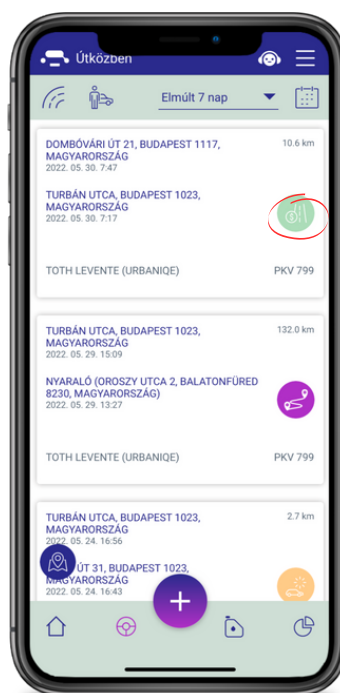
Útközben

Elmúlt 7 nap

DOMBÓVÁRI ÚT 21, BUDAPEST 1117, MAGYARORSZÁG
2022. 05. 30. 7:47
10.6 km

TURBÁN UTCA, BUDAPEST 1023, MAGYARORSZÁG
2022. 05. 30. 7:17

TOTH LEVENTE (URBANIQE)
PKV 799

TURBÁN UTCA, BUDAPEST 1023, MAGYARORSZÁG
2022. 05. 29. 15:09
132.0 km

NYARALÓ (OROSZY UTCA 2, BALATONFÜRED 8230, MAGYARORSZÁG)
2022. 05. 29. 13:27

TOTH LEVENTE (URBANIQE)
PKV 799

TURBÁN UTCA, BUDAPEST 1023, MAGYARORSZÁG
2022. 05. 24. 16:56
2.7 km

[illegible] ÚT 31, BUDAPEST 1023,
2022. 05. 24. 16:43